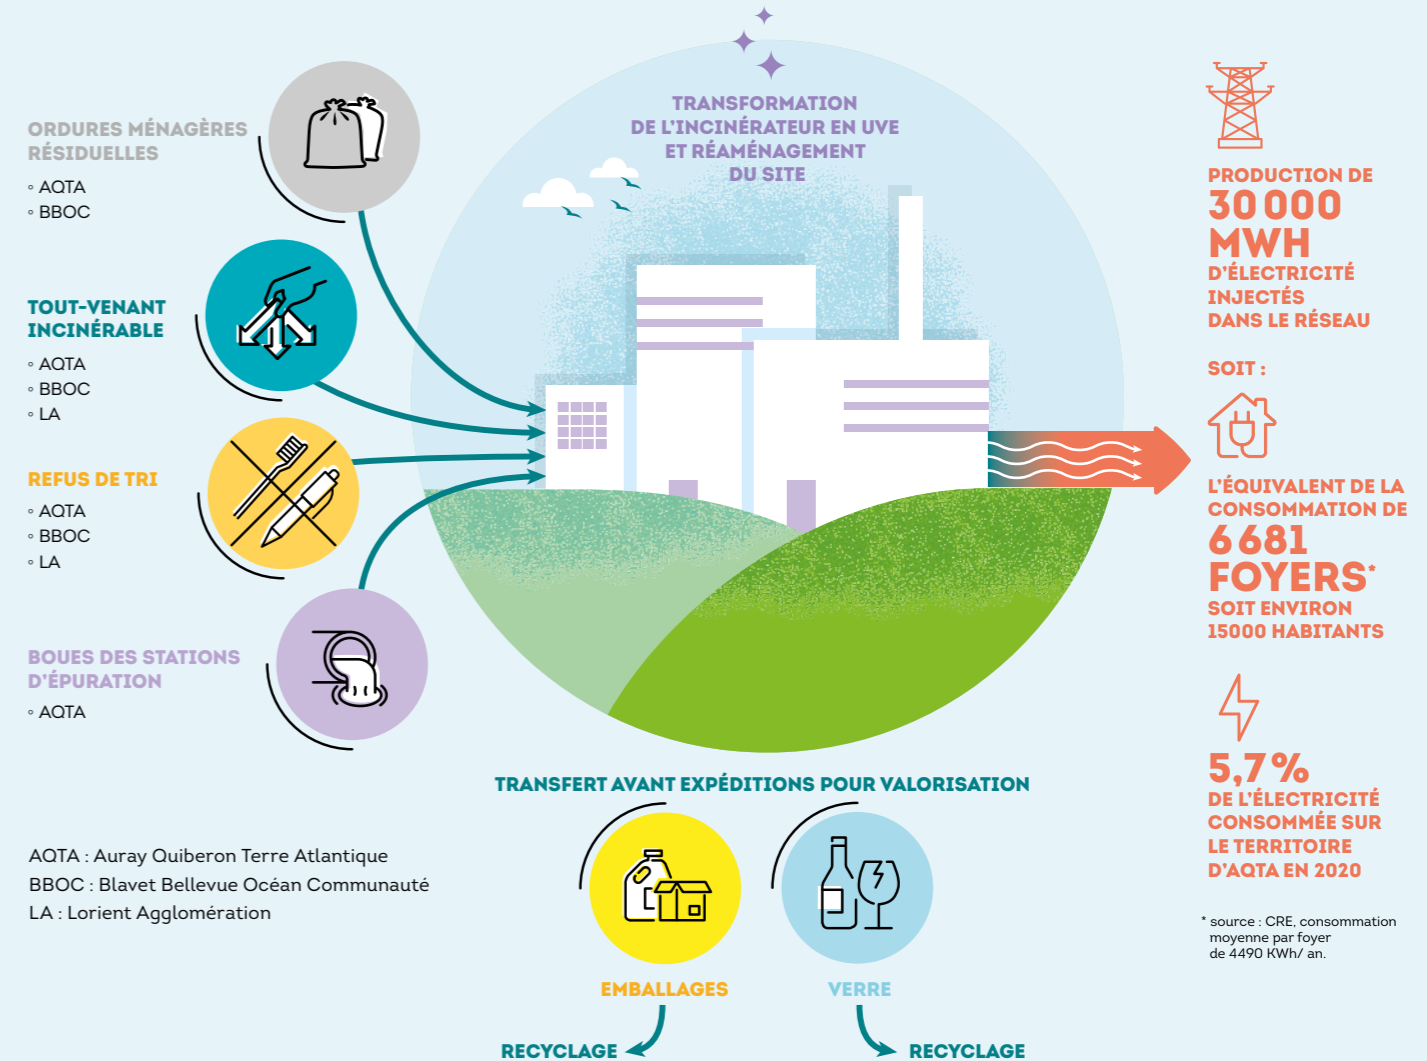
ORDURES MÉNAGÈRES RÉSIDUELLES
◦ AQTA
◦ BBOC

TOUT-VENANT INCINÉRABLE
◦ AQTA
◦ BBOC
◦ LA

REFUS DE TRI
◦ AQTA
◦ BBOC
◦ LA

BOUES DES STATIONS D'ÉPURATION
◦ AQTA

TRANSFORMATION DE L'INCINÉRATEUR EN UVE ET RÉAMÉNAGEMENT DU SITE

PRODUCTION DE 30 000 MWH D'ÉLECTRICITÉ INJECTÉS DANS LE RÉSEAU

SOIT :

L'ÉQUIVALENT DE LA CONSOMMATION DE 6 681 FOYERS* SOIT ENVIRON 15000 HABITANTS

5,7 % DE L'ÉLECTRICITÉ CONSOMMÉE SUR LE TERRITOIRE D'AQTA EN 2020

* source : CRE, consommation moyenne par foyer de 4490 KWh/ an.

TRANSFERT AVANT EXPÉDITIONS POUR VALORISATION

EMBALLAGES
RECYCLAGE

VERRE
RECYCLAGE

AQTA : Auray Quiberon Terre Atlantique
BBOC : Blavet Bellevue Océan Communauté
LA : Lorient Agglomération